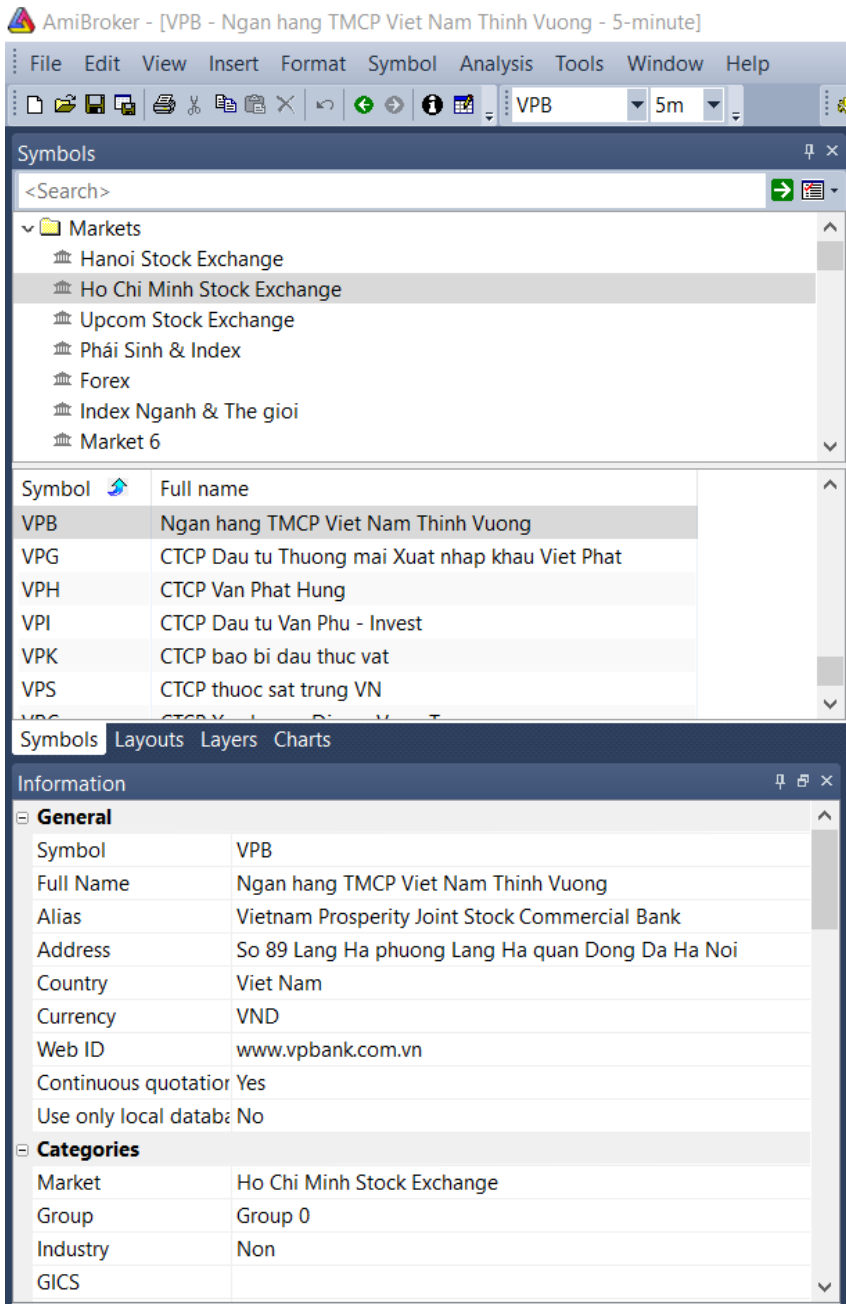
AmiBroker - [VPB - Ngan hang TMCP Viet Nam Thinh Vuong - 5-minute]

File Edit View Insert Format Symbol Analysis Tools Window Help

VPB 5m

Symbols

<Search>

Markets
Hanoi Stock Exchange
Ho Chi Minh Stock Exchange
Upcom Stock Exchange
Phái Sinh & Index
Forex
Index Nganh & The gioi
Market 6

| Symbol | Full name |
|---|---|
| VPB | Ngan hang TMCP Viet Nam Thinh Vuong |
| VPG | CTCP Dau tu Thuong mai Xuat nhap khau Viet Phat |
| VPH | CTCP Van Phat Hung |
| VPI | CTCP Dau tu Van Phu - Invest |
| VPK | CTCP bao bi dau thuc vat |
| VPS | CTCP thuoc sat trung VN |
| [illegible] | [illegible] |

Symbols Layouts Layers Charts

Information

General
| Symbol | VPB |
|---|---|
| Full Name | Ngan hang TMCP Viet Nam Thinh Vuong |
| Alias | Vietnam Prosperity Joint Stock Commercial Bank |
| Address | So 89 Lang Ha phuong Lang Ha quan Dong Da Ha Noi |
| Country | Viet Nam |
| Currency | VND |
| Web ID | www.vpbank.com.vn |
| Continuous quotatior | Yes |
| Use only local databa | No |

Categories
| Market | Ho Chi Minh Stock Exchange |
|---|---|
| Group | Group 0 |
| Industry | Non |
| GICS | |